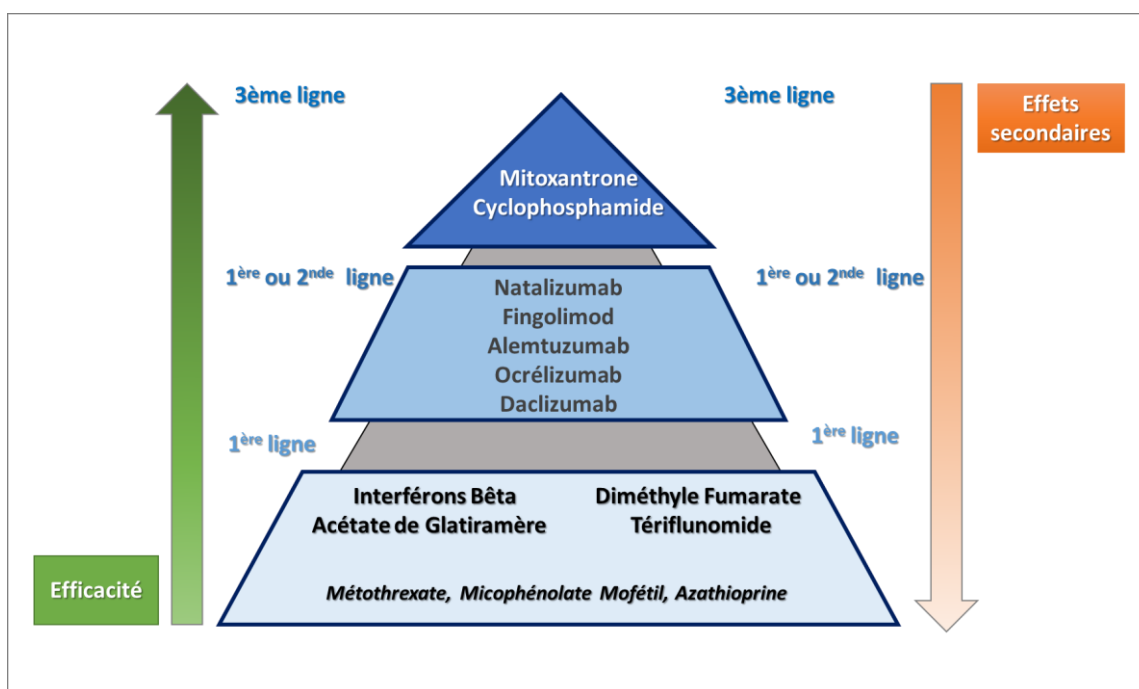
3ème ligne

3ème ligne

Effets secondaires

Mitoxantrone
Cyclophosphamide

1$^{ère}$ ou 2$^{nde}$ ligne

1$^{ère}$ ou 2$^{nde}$ ligne

Natalizumab
Fingolimod
Alemtuzumab
Ocrélizumab
Daclizumab

1$^{ère}$ ligne

1$^{ère}$ ligne

Interférons Bêta
Acétate de Glatiramère

Diméthyle Fumarate
Tériflunomide

Efficacité

Méthothrexate, Micophénolate Mofétil, Azathioprine